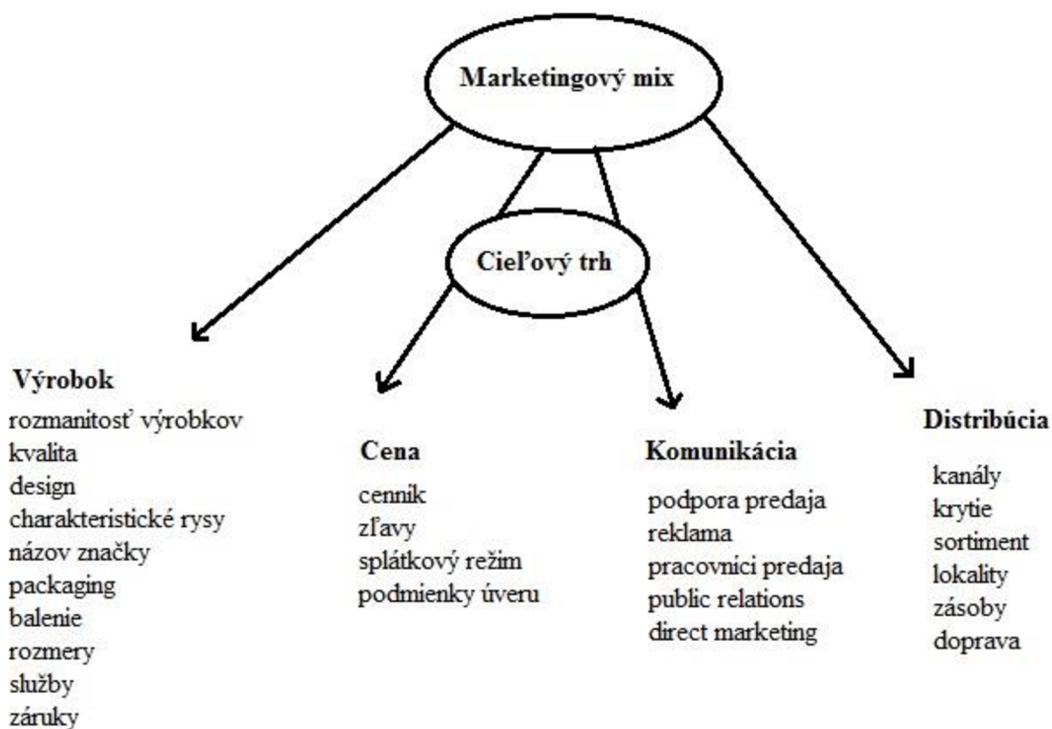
Marketingový mix

Cieľový trh

Výrobok
rozmanitosť výrobkov
kvalita
design
charakteristické rysy
názov značky
packaging
balenie
rozmery
služby
záruky

Cena
cennik
zľavy
splátkový režim
podmienky úveru

Komunikácia
podpora predaja
reklama
pracovnici predaja
public relations
direct marketing

Distribúcia
kanály
krytie
sortiment
lokality
zásoby
doprava